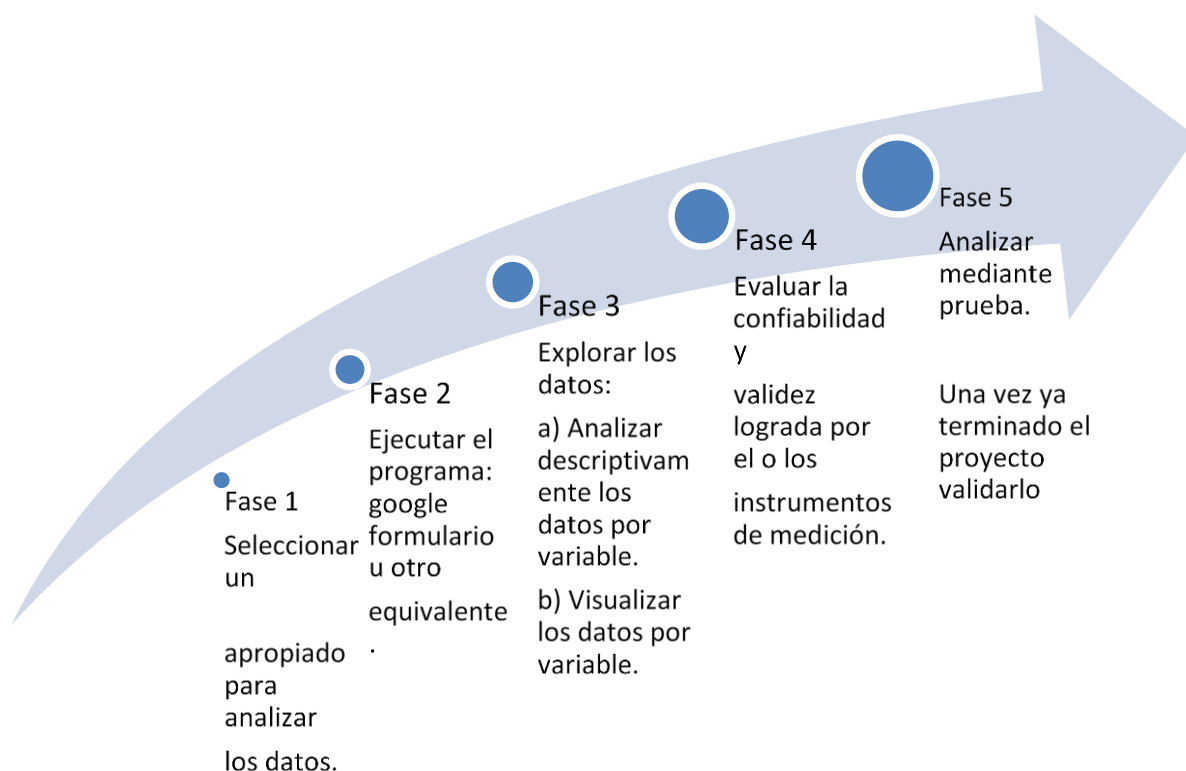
Fase 1

Seleccionar un

apropiado para analizar

los datos.

Fase 2

Ejecutar el programa: google formulario u otro

equivalente.

Fase 3

Explorar los datos:

a) Analizar descriptivamente los datos por variable.

b) Visualizar los datos por variable.

Fase 4

Evaluar la confiabilidad y

validez lograda por el o los

instrumentos de medición.

Fase 5

Analizar mediante prueba.

Una vez ya terminado el proyecto validarlo